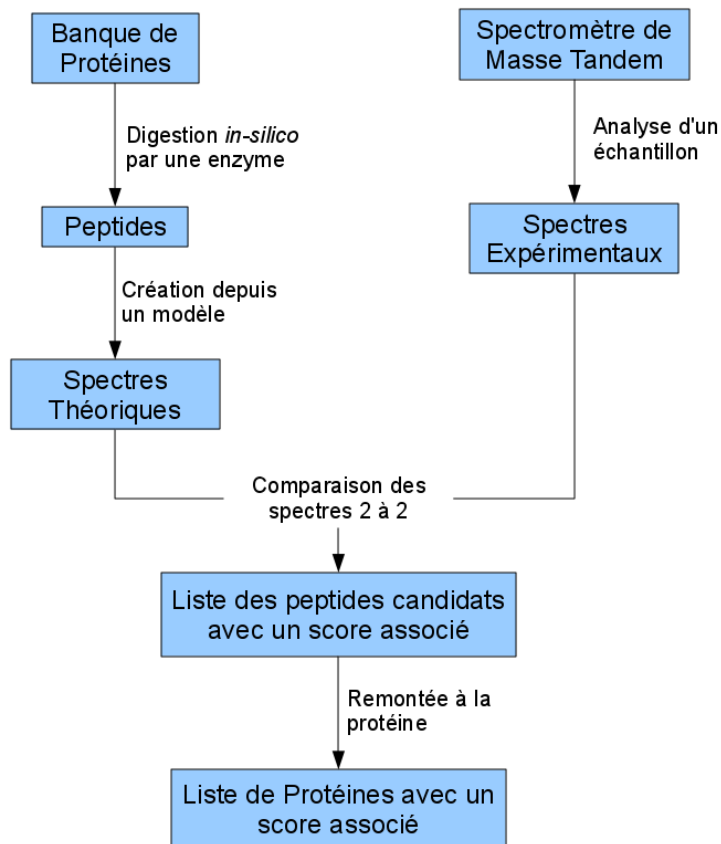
Banque de Protéines

Spectromètre de Masse Tandem

Digestion in-silico par une enzyme

Analyse d'un échantillon

Peptides

Spectres Expérimentaux

Création depuis un modèle

Spectres Théoriques

Comparaison des spectres 2 à 2

Liste des peptides candidats avec un score associé

Remontée à la protéine

Liste de Protéines avec un score associé